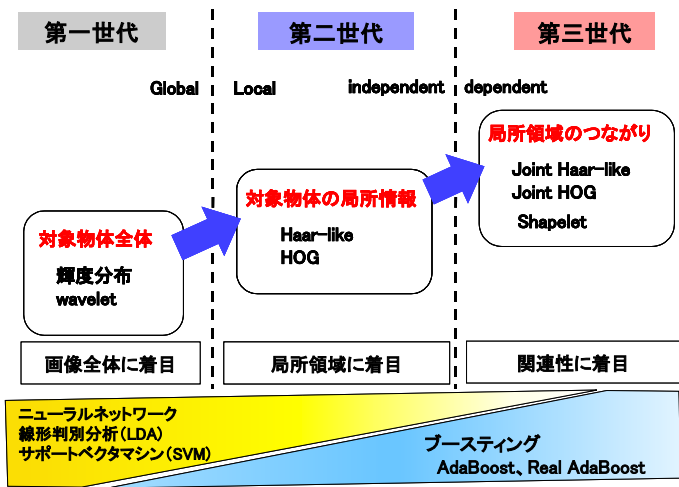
第一世代

第二世代

第三世代

Global

Local

independent

dependent

対象物体全体

輝度分布
wavelet

対象物体の局所情報

Haar-like
HOG

局所領域のつながり

Joint Haar-like
Joint HOG
Shapelet

画像全体に着目

局所領域に着目

関連性に着目

ニューラルネットワーク
線形判別分析(LDA)
サポートベクタマシン(SVM)

ブースティング
AdaBoost、Real AdaBoost